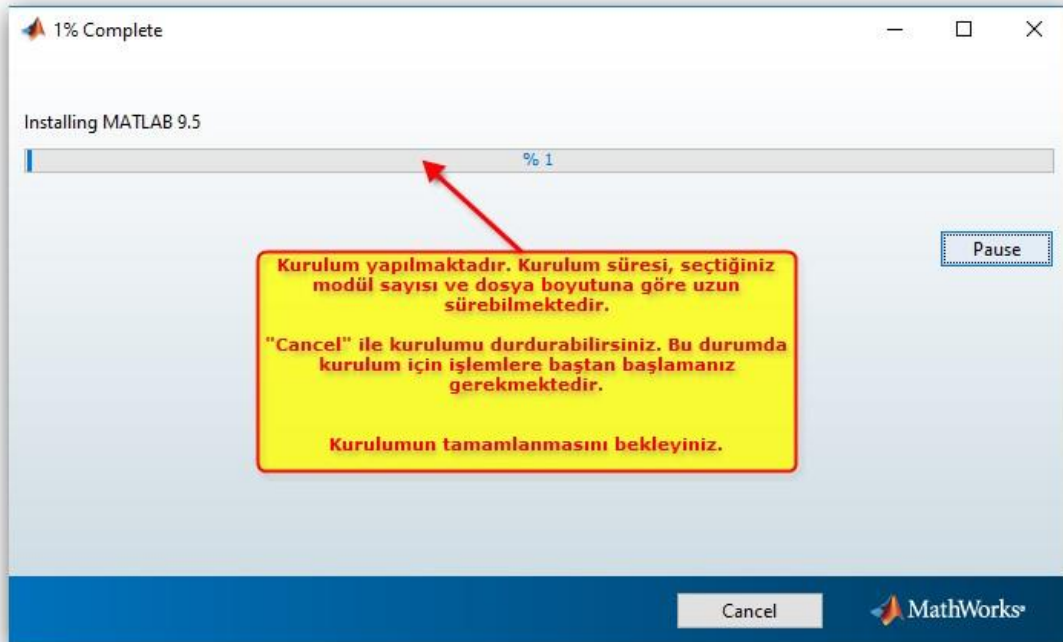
1% Complete

Installing MATLAB 9.5

% 1

Pause

Kurulum yapılmaktadır. Kurulum süresi, seçtiğiniz modül sayısı ve dosya boyutuna göre uzun sürebilmektedir.

"Cancel" ile kurulumu durdurabilirsiniz. Bu durumda kurulum için işlemlere baştan başlamanız gerekmektedir.

Kurulumun tamamlanmasını bekleyiniz.

Cancel

MathWorks